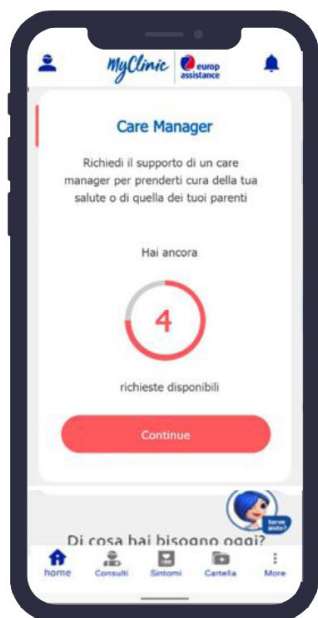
MyClinic europ assistance

Care Manager

Richiedi il supporto di un care manager per prenderti cura della tua salute o di quella dei tuoi parenti

Hai ancora

4

richieste disponibili

Continue

Serve aiuto?

Di cosa hai bisogno oggi?

home Consulti Sintomi Cartella More